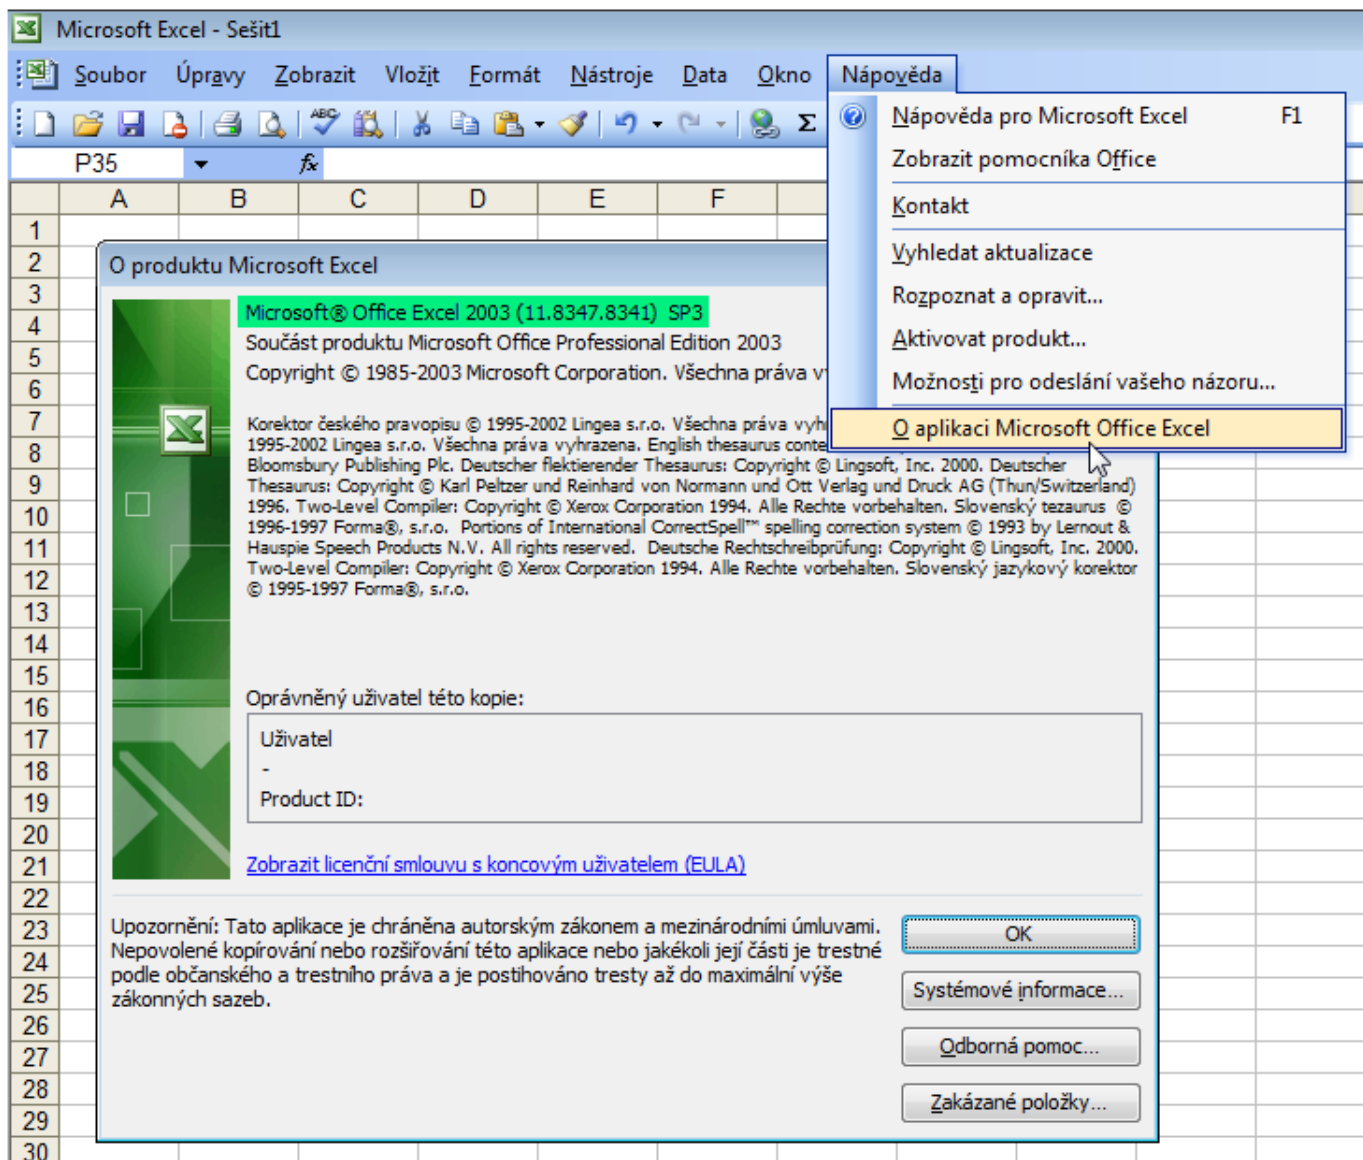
Microsoft Excel - Sešit1

Soubor Úpravy Zobrazit Vložit Formát Nástroje Data Okno Nápověda

P35 fx

| | A | B | C | D | E | F |
|---|---|---|---|---|---|---|
| 1 | | | | | | |
| 2 | | | | | | |
| 3 | | | | | | |
| 4 | | | | | | |
| 5 | | | | | | |
| 6 | | | | | | |
| 7 | | | | | | |
| 8 | | | | | | |
| 9 | | | | | | |
| 10 | | | | | | |
| 11 | | | | | | |
| 12 | | | | | | |
| 13 | | | | | | |
| 14 | | | | | | |
| 15 | | | | | | |
| 16 | | | | | | |
| 17 | | | | | | |
| 18 | | | | | | |
| 19 | | | | | | |
| 20 | | | | | | |
| 21 | | | | | | |
| 22 | | | | | | |
| 23 | | | | | | |
| 24 | | | | | | |
| 25 | | | | | | |
| 26 | | | | | | |
| 27 | | | | | | |
| 28 | | | | | | |
| 29 | | | | | | |
| 30 | | | | | | |

Nápověda pro Microsoft Excel F1
Zobrazit pomocníka Office
Kontakt
Vyhledat aktualizace
Rozpoznat a opravit...
Aktivovat produkt...
Možnosti pro odeslání vašeho názoru...
O aplikaci Microsoft Office Excel

O produktu Microsoft Excel

Microsoft® Office Excel 2003 (11.8347.8341) SP3
Součást produktu Microsoft Office Professional Edition 2003
Copyright © 1985-2003 Microsoft Corporation. Všechna práva v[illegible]

Korektor českého pravopisu © 1995-2002 Lingea s.r.o. Všechna práva vyh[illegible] 1995-2002 Lingea s.r.o. Všechna práva vyhrazena. English thesaurus conte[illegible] Bloomsbury Publishing Plc. Deutscher flektierender Thesaurus: Copyright © Lingsoft, Inc. 2000. Deutscher Thesaurus: Copyright © Karl Peltzer und Reinhard von Normann und Ott Verlag und Druck AG (Thun/Switzerland) 1996. Two-Level Compiler: Copyright © Xerox Corporation 1994. Alle Rechte vorbehalten. Slovenský tezaurus © 1996-1997 Forma®, s.r.o. Portions of International CorrectSpell™ spelling correction system © 1993 by Lernout & Hauspie Speech Products N.V. All rights reserved. Deutsche Rechtschreibprüfung: Copyright © Lingsoft, Inc. 2000. Two-Level Compiler: Copyright © Xerox Corporation 1994. Alle Rechte vorbehalten. Slovenský jazykový korektor © 1995-1997 Forma®, s.r.o.

Oprávněný uživatel této kopie:

Uživatel
-
Product ID:

Zobrazit licenční smlouvu s koncovým uživatelem (EULA)

Upozornění: Tato aplikace je chráněna autorským zákonem a mezinárodními úmluvami. Nepovolené kopírování nebo rozšiřování této aplikace nebo jakékoli její části je trestné podle občanského a trestního práva a je postihováno tresty až do maximální výše zákonných sazeb.

OK
Systémové informace...
Odborná pomoc...
Zakázané položky...